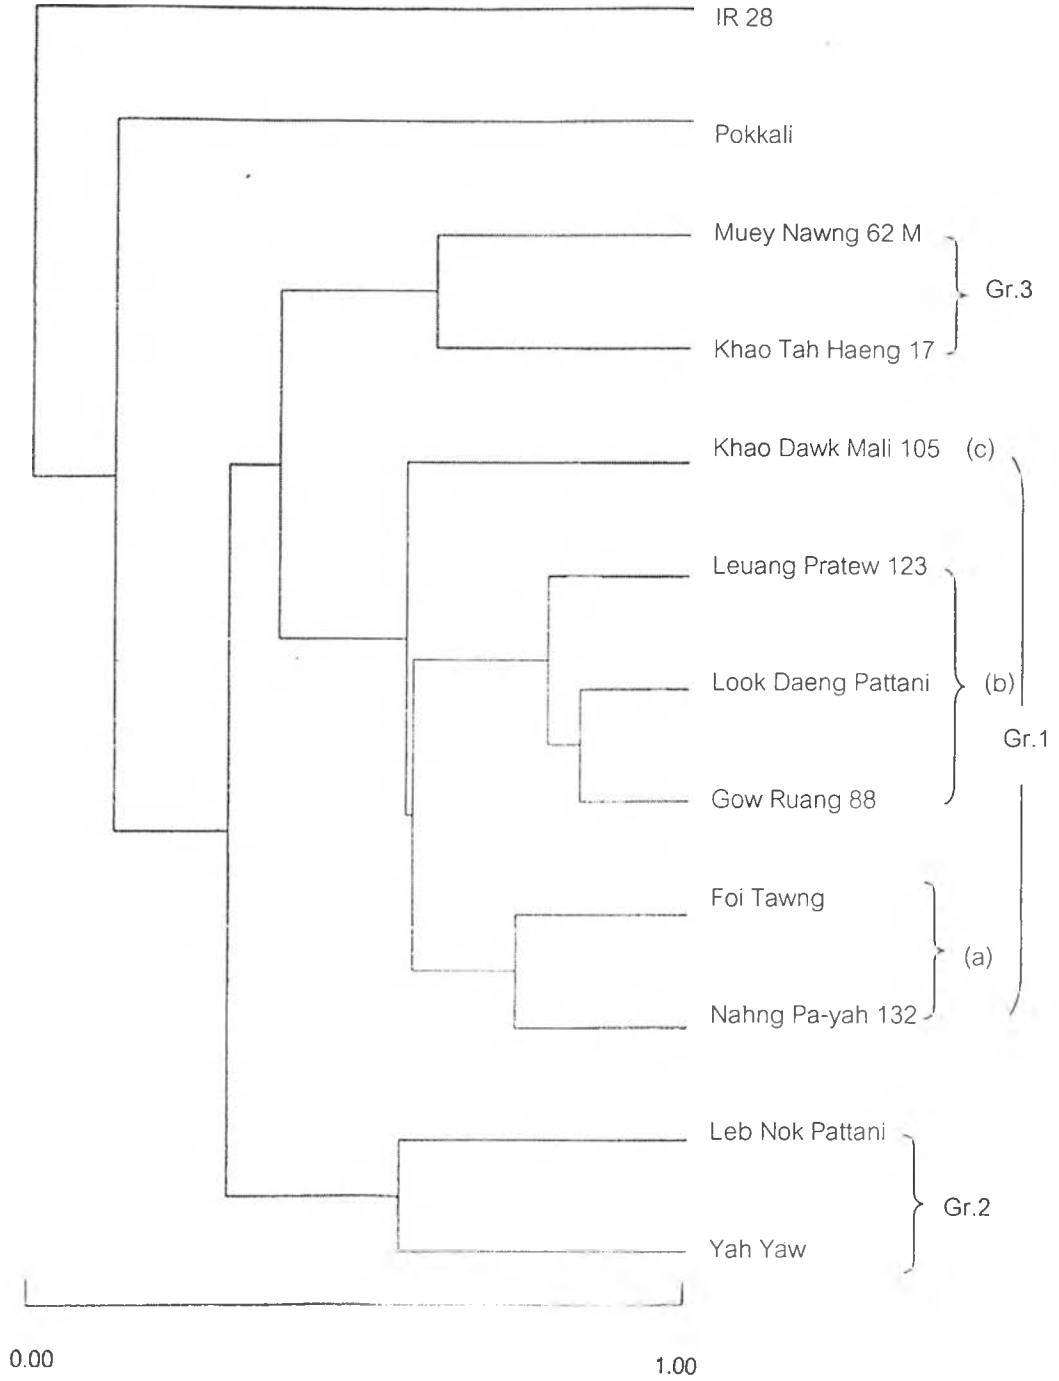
IR 28

Pokkali

Muey Nawng 62 M

Khao Tah Haeng 17

Gr.3

Khao Dawk Mali 105 (c)

Leuang Pratew 123

Look Daeng Pattani

(b)

Gr.1

Gow Ruang 88

Foi Tawng

(a)

Nahng Pa-yah 132

Leb Nok Pattani

Gr.2

Yah Yaw

0.00

1.00